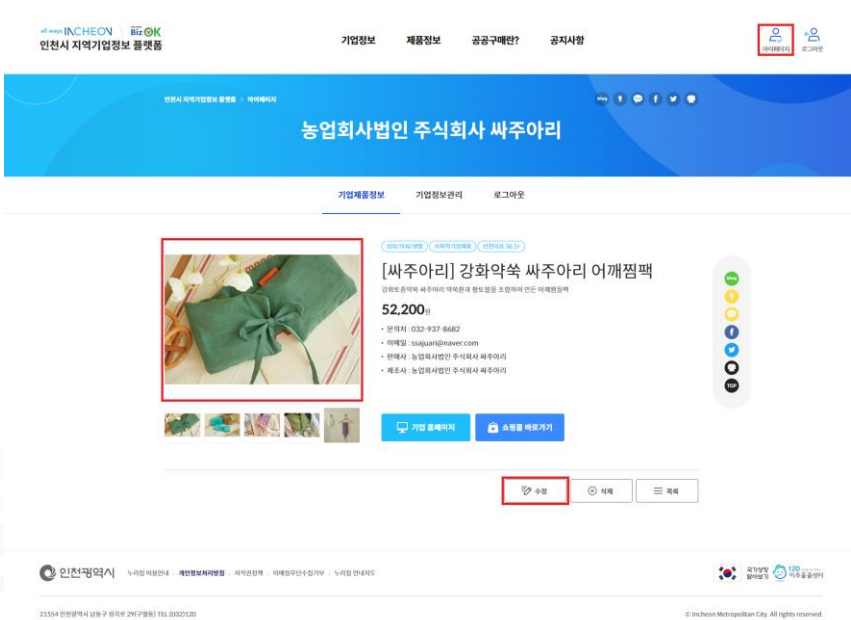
all ways INCHEON | Biz OK
인천시 지역기업정보 플랫폼

기업정보 제품정보 공공구매란? 공지사항

마이페이지 로그아웃

인천시 지역기업정보 플랫폼 > 마이페이지

농업회사법인 주식회사 싸주아리

기업제품정보 기업정보관리 로그아웃

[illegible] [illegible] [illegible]

[싸주아리] 강화약쑥 싸주아리 어깨찜팩

강화토종약쑥 싸주아리 약쑥환과 황토볼을 조합하여 만든 어깨찜질팩

52,200원

• 문의처 : 032-937-8682
• 이메일 : ssajuari@naver.com
• 판매사 : 농업회사법인 주식회사 싸주아리
• 제조사 : 농업회사법인 주식회사 싸주아리

기업 홈페이지 쇼핑몰 바로가기

수정 삭제 목록

blog TOP

인천광역시 누리집 이용안내 · 개인정보처리방침 · 저작권정책 · 이메일무단수집거부 · 누리집 안내지도

국가상징 알아보기 120 미추홀콜센터

21554 인천광역시 남동구 정각로 29(구월동) TEL: (032)120

© Incheon Metropolitan City. All rights reserved.